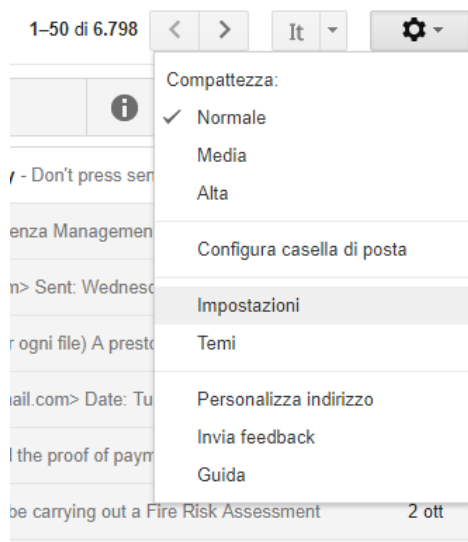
1–50 di 6.798

It

Compattezza:
✓ Normale
Media
Alta

Configura casella di posta

Impostazioni
Temi

Personalizza indirizzo
Invia feedback
Guida

y - Don't press sen
enza Managemen
n> Sent: Wednesd
r ogni file) A presto
ail.com> Date: Tu
l the proof of paym
be carrying out a Fire Risk Assessment 2 ott